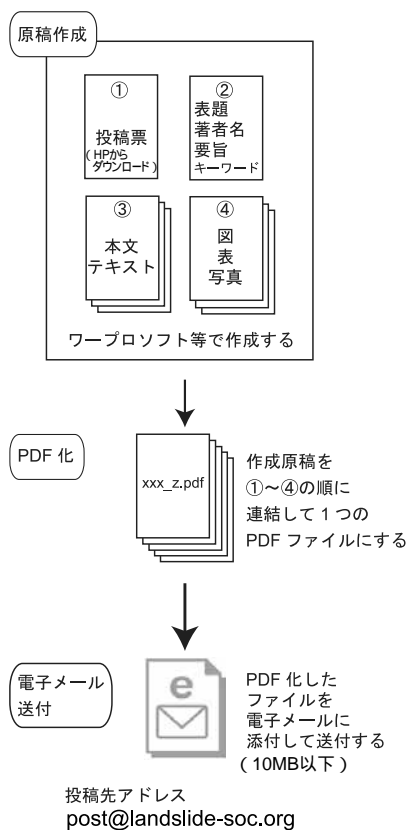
原稿作成

①
投稿票
（HPから ダウンロード）

②
表題
著者名
要旨
キーワード

③
本文
テキスト

④
図
表
写真

ワープロソフト等で作成する

PDF 化

xxx_z.pdf

作成原稿を
①～④の順に
連結して 1 つの
PDF ファイルにする

電子メール
送付

e

PDF 化した
ファイルを
電子メールに
添付して送付する
（10MB以下）

投稿先アドレス
post@landslide-soc.org